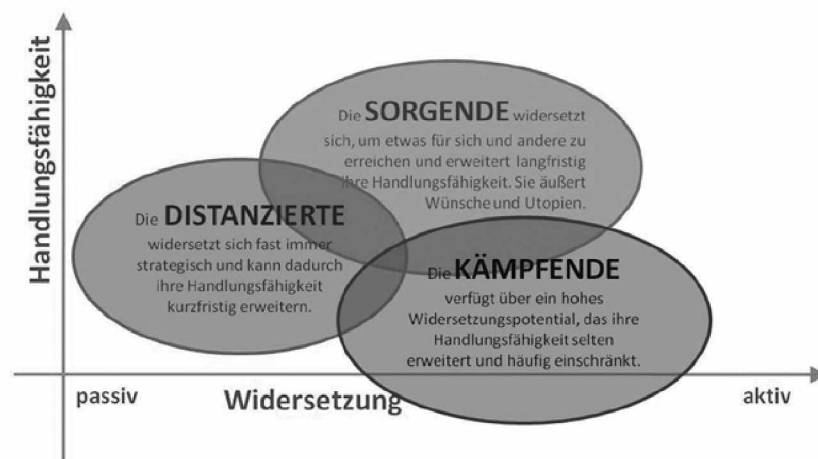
Handlungsfähigkeit

Die SORGENDE widersetzt sich, um etwas für sich und andere zu erreichen und erweitert langfristig ihre Handlungsfähigkeit. Sie äußert Wünsche und Utopien.

Die DISTANZIERTE widersetzt sich fast immer strategisch und kann dadurch ihre Handlungsfähigkeit kurzfristig erweitern.

Die KÄMPFENDE verfügt über ein hohes Widersetzungspotential, das ihre Handlungsfähigkeit selten erweitert und häufig einschränkt.

passiv

Widersetzung

aktiv